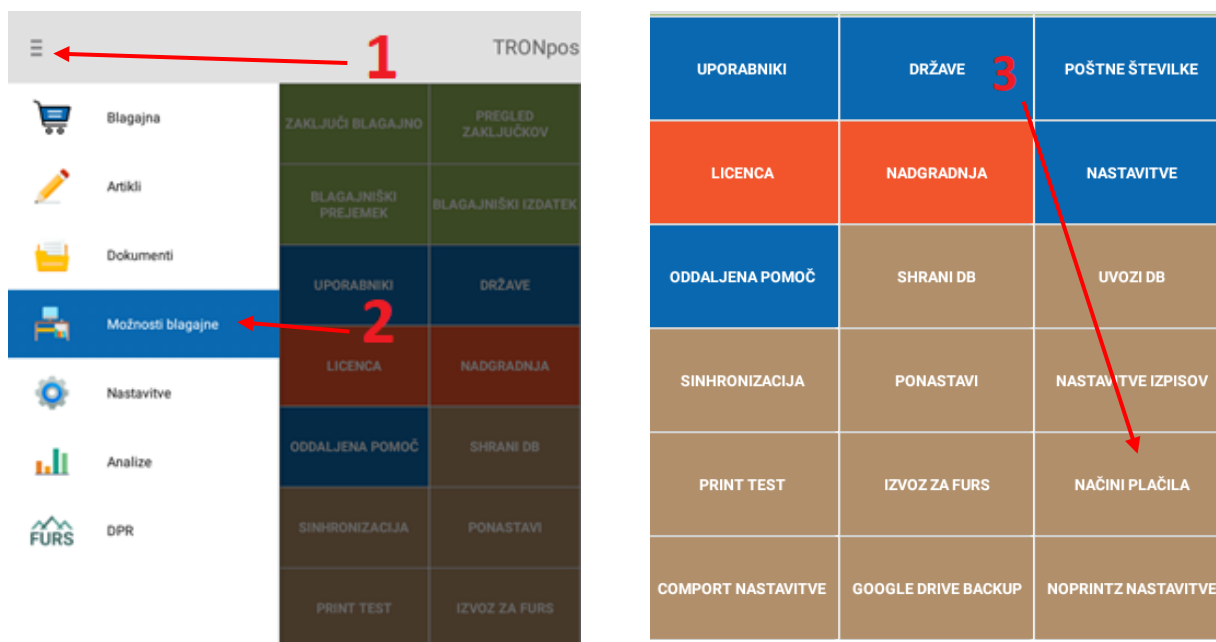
TRONpos

1

Blagajna

Artikli

Dokumenti

Možnosti blagajne

2

Nastavitve

Analize

FURS DPR

| ZAKLJUČI BLAGAJNO | PREGLED ZAKLJUČKOV |
|---|---|
| BLAGAJNIŠKI PREJEMEK | BLAGAJNIŠKI IZDATEK |
| UPORABNIKI | DRŽAVE |
| LICENCA | NADGRADNJA |
| ODDALJENA POMOČ | SHRANI DB |
| SINHRONIZACIJA | PONASTAVI |
| PRINT TEST | IZVOZ ZA FURS |

3

| UPORABNIKI | DRŽAVE | POŠTNE ŠTEVILKE |
|---|---|---|
| LICENCA | NADGRADNJA | NASTAVITVE |
| ODDALJENA POMOČ | SHRANI DB | UVOZI DB |
| SINHRONIZACIJA | PONASTAVI | NASTAVITVE IZPISOV |
| PRINT TEST | IZVOZ ZA FURS | NAČINI PLAČILA |
| COMPORT NASTAVITVE | GOOGLE DRIVE BACKUP | NOPRINTZ NASTAVITVE |